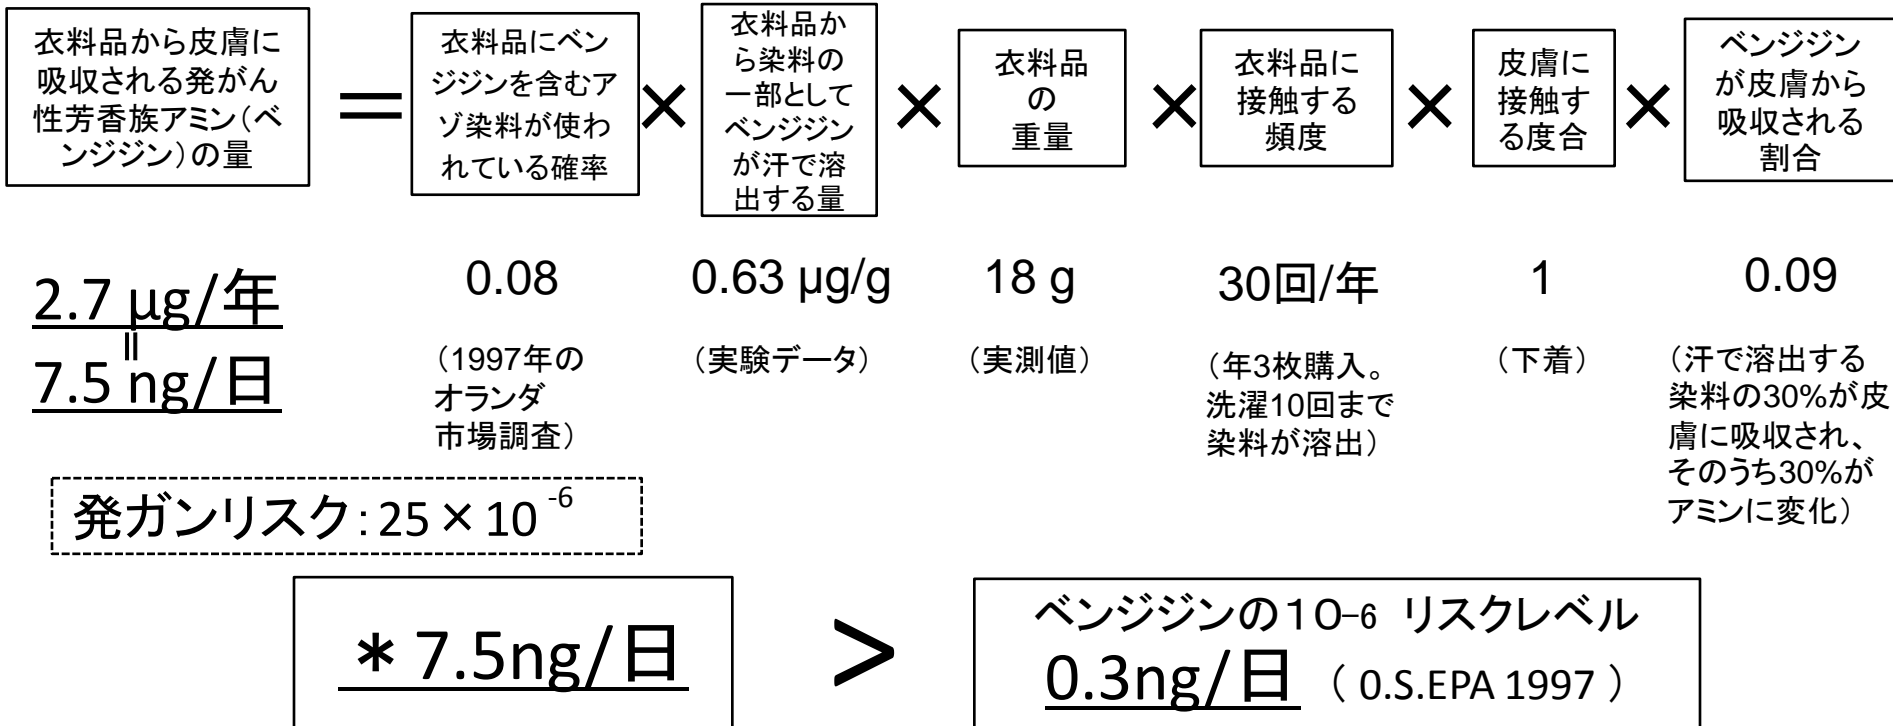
衣料品から皮膚に吸収される発がん性芳香族アミン(ベンジジン)の量 ＝ 衣料品にベンジジンを含むアゾ染料が使われている確率 × 衣料品から染料の一部としてベンジジンが汗で溶出する量 × 衣料品の重量 × 衣料品に接触する頻度 × 皮膚に接触する度合 × ベンジジンが皮膚から吸収される割合

2.7 μg/年
॥
7.5 ng/日

0.08
（1997年のオランダ市場調査）

0.63 μg/g
（実験データ）

18 g
（実測値）

30回/年
（年3枚購入。洗濯10回まで染料が溶出）

1
（下着）

0.09
（汗で溶出する染料の30%が皮膚に吸収され、そのうち30%がアミンに変化）

発ガンリスク: $25 \times 10^{-6}$

＊7.5ng/日

>

ベンジジンの$10^{-6}$ リスクレベル
0.3ng/日 （ 0.S.EPA 1997 ）